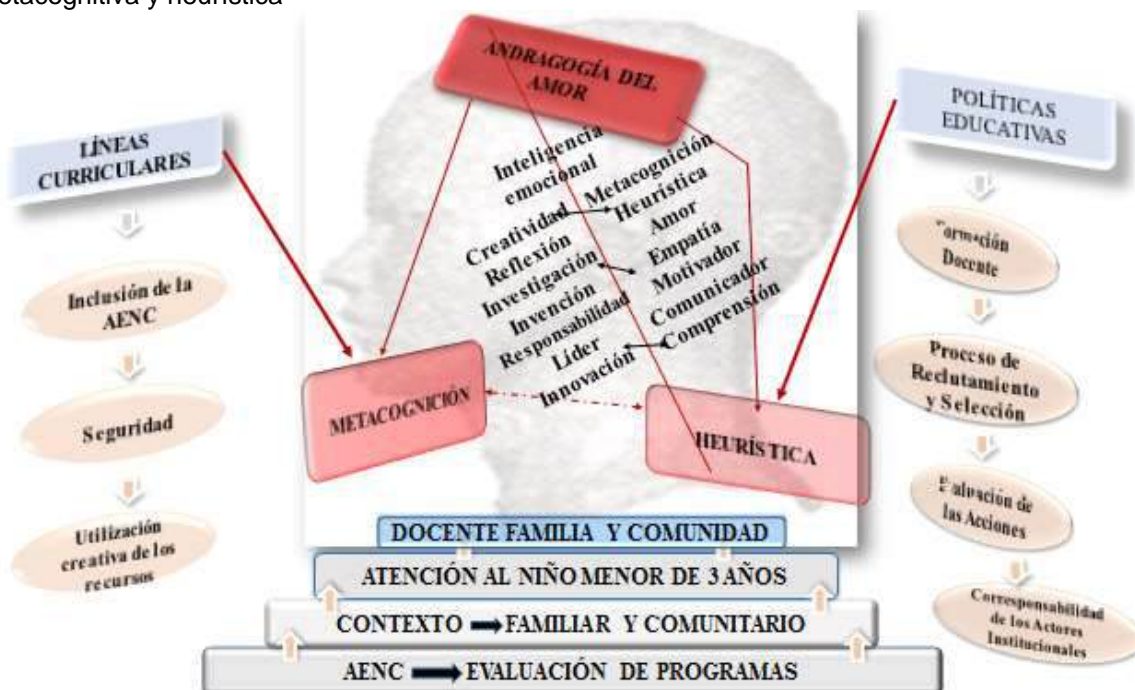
etacognitiva y heurística

ANDRAGOGÍA DEL AMOR

LÍNEAS CURRICULARES

Inclusión de la AENC

Seguridad

Utilización creativa de los recursos

Inteligencia emocional
Creatividad
Reflexión
Investigación
Invención
Responsabilidad
Líder
Innovación

Metacognición
Heurística
Amor
Empatía
Motivador
Comunicador
Comprensión

METACOGNICIÓN

HEURÍSTICA

POLÍTICAS EDUCATIVAS

Formación Docente

Proceso de Reclutamiento y Selección

Evaluación de las Acciones

Corresponsabilidad de los Actores Institucionales

DOCENTE FAMILIA Y COMUNIDAD

ATENCIÓN AL NIÑO MENOR DE 3 AÑOS

CONTEXTO FAMILIAR Y COMUNITARIO

AENC EVALUACIÓN DE PROGRAMAS